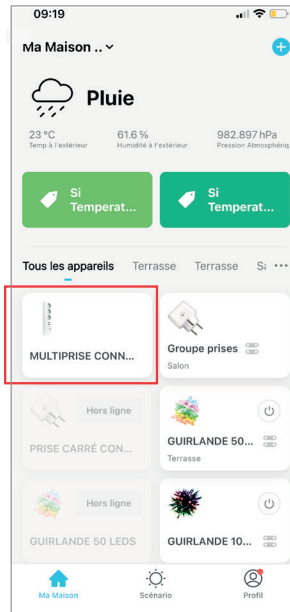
09:19

Ma Maison ..

Pluie

23 °C
Temp à l'extérieur

61.6 %
Humidité à l'extérieur

982.897 hPa
Pression Atmosphéri

Si Temperat...

Si Temperat...

Tous les appareils Terrasse Terrasse Sa

MULTIPRISE CONN...

Groupe prises
Salon

Hors ligne
PRISE CARRÉ CON...

GUIRLANDE 50...
Terrasse

Hors ligne
GUIRLANDE 50 LEDS

GUIRLANDE 10...

Ma Maison Scénario Profil